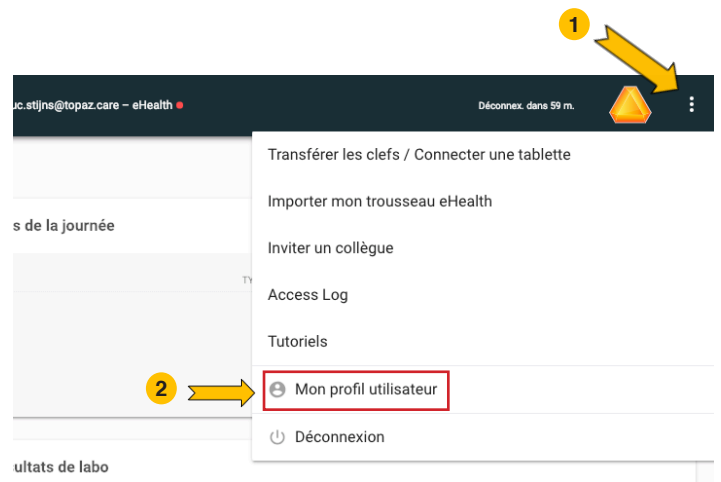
1

uc.stijns@topaz.care – eHealth

Déconnex. dans 59 m.

s de la journée

TY

Transférer les clefs / Connecter une tablette

Importer mon trousseau eHealth

Inviter un collègue

Access Log

Tutoriels

2

Mon profil utilisateur

Déconnexion

ultats de labo